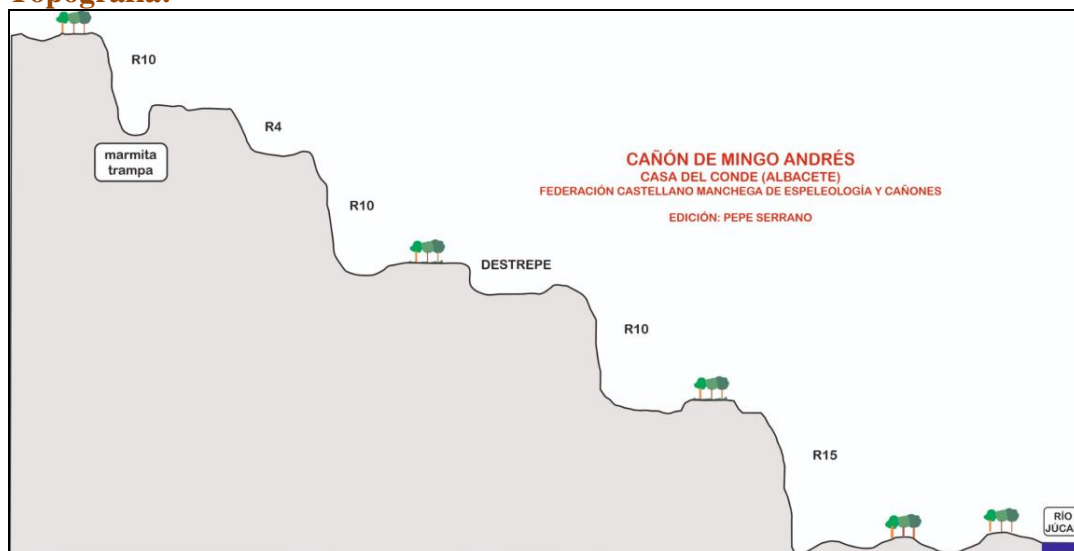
Topografía:

R10

marmita trampa

R4

CAÑÓN DE MINGO ANDRÉS
CASA DEL CONDE (ALBACETE)
FEDERACIÓN CASTELLANO MANCHEGA DE ESPELEOLOGÍA Y CAÑONES

EDICIÓN: PEPE SERRANO

R10

DESTREPE

R10

R15

RÍO JÚCA